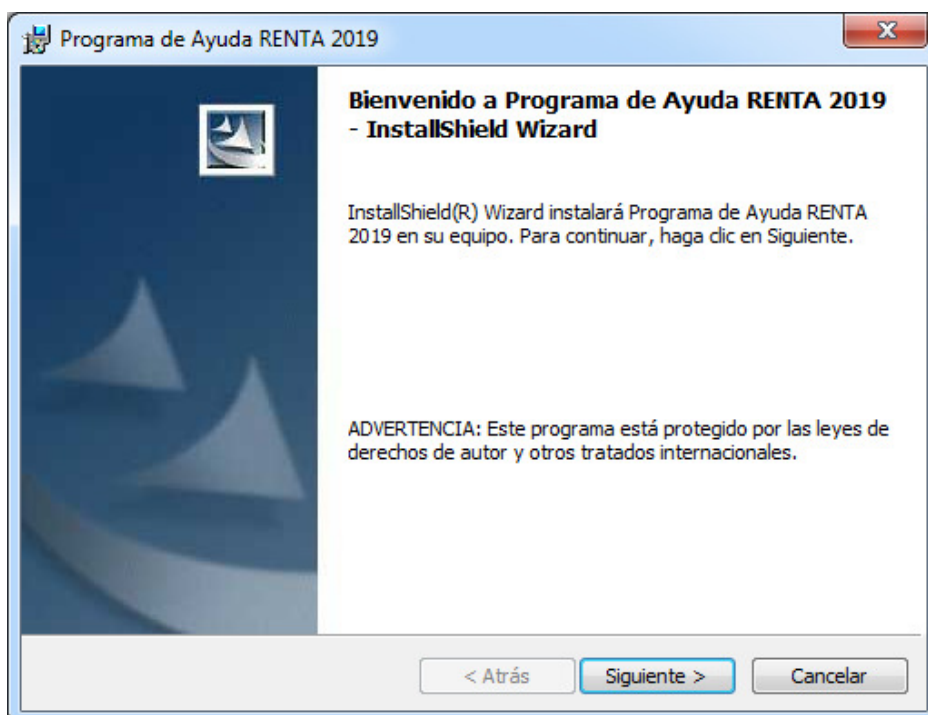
Programa de Ayuda RENTA 2019

X

Bienvenido a Programa de Ayuda RENTA 2019 - InstallShield Wizard

InstallShield(R) Wizard instalará Programa de Ayuda RENTA 2019 en su equipo. Para continuar, haga clic en Siguiente.

ADVERTENCIA: Este programa está protegido por las leyes de derechos de autor y otros tratados internacionales.

< Atrás

Siguiente >

Cancelar